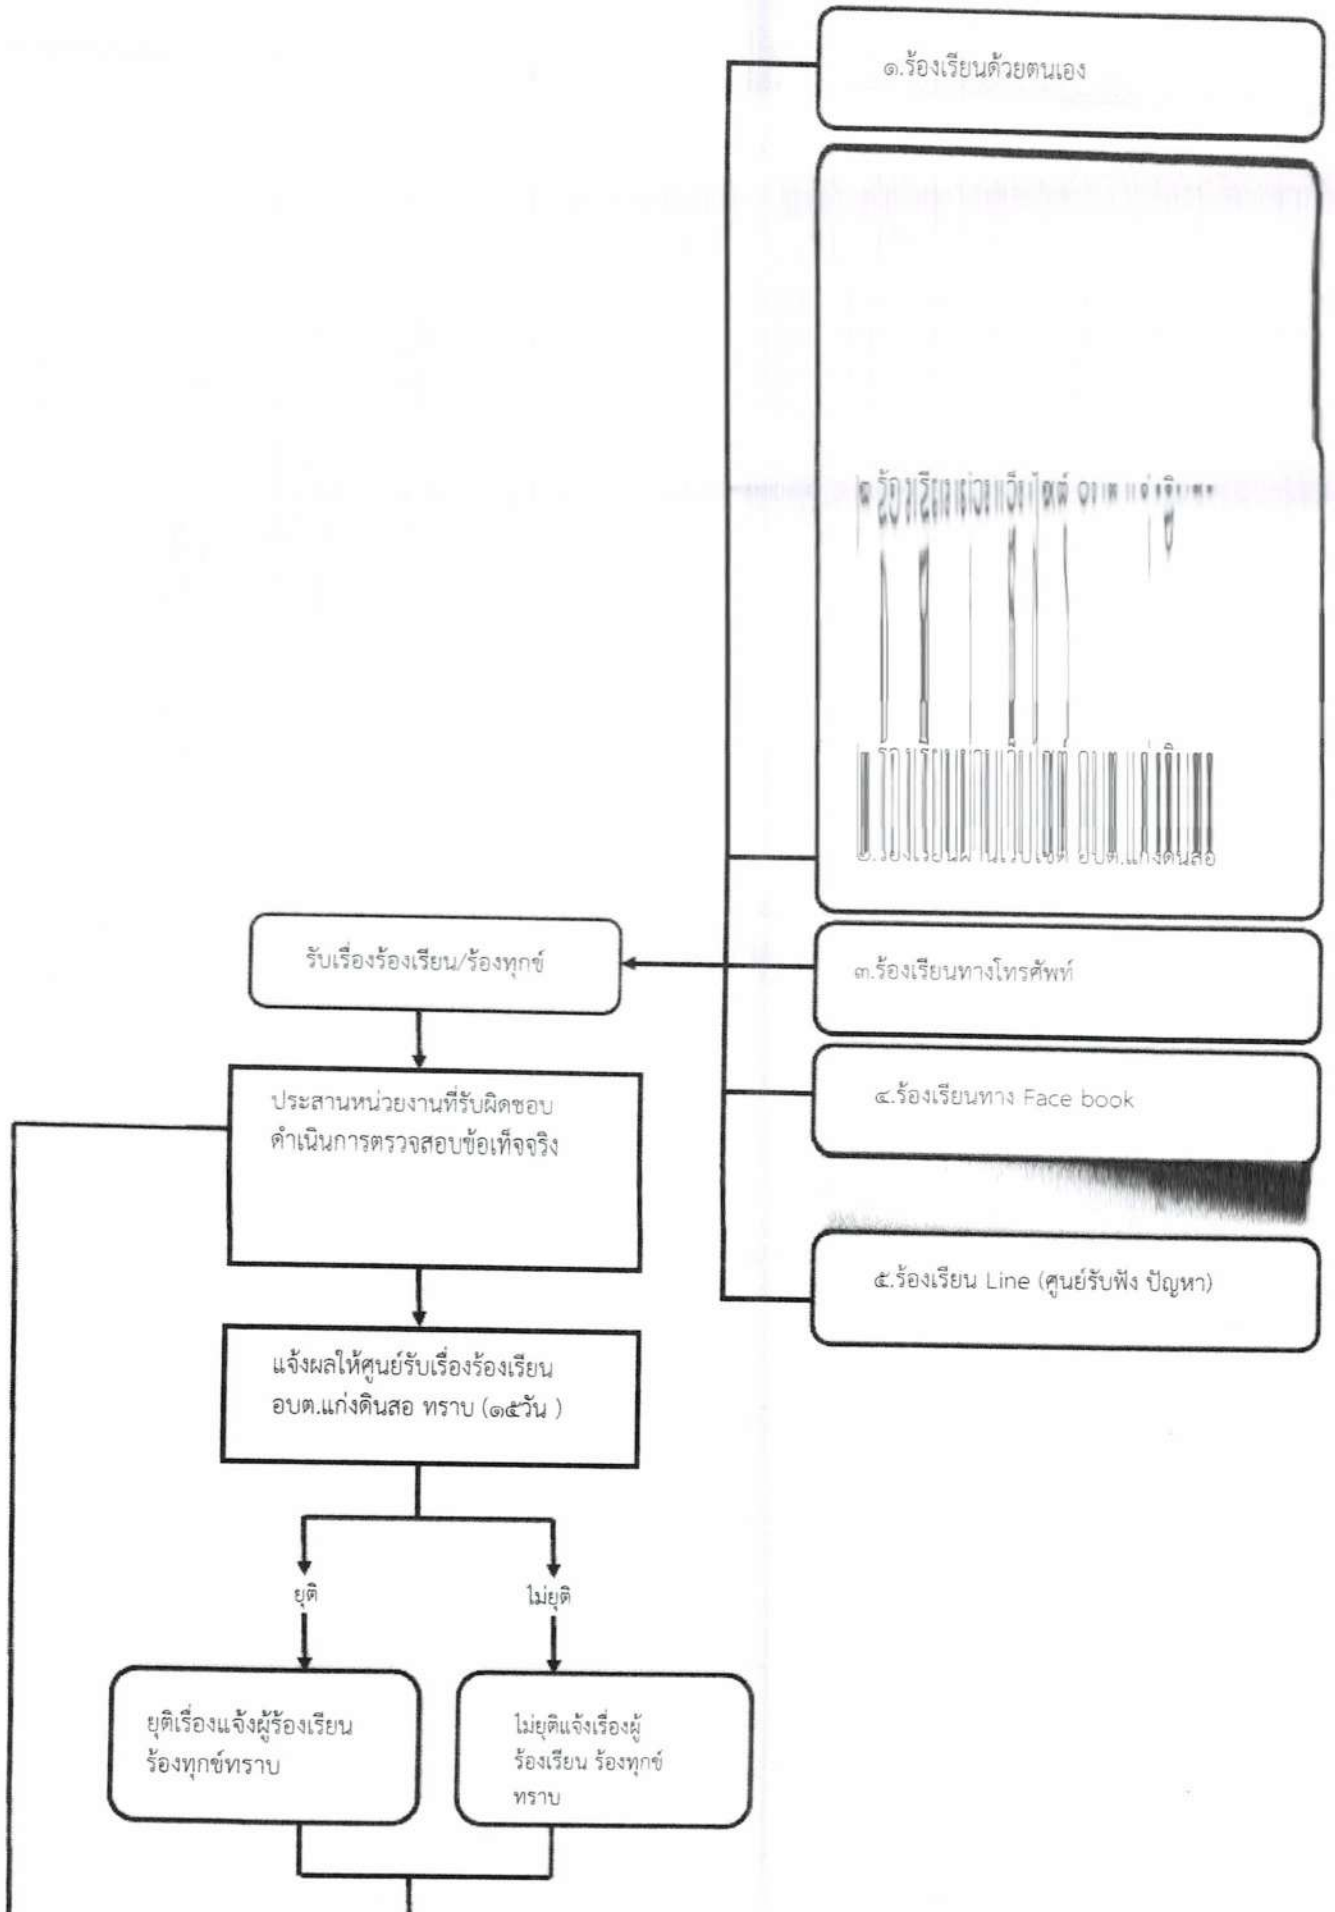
๑.ร้องเรียนด้วยตนเอง

๒.ร้องเรียนผ่านเว็บไซต์ อบต.แก่งดินสอ

รับเรื่องร้องเรียน/ร้องทุกข์

๓.ร้องเรียนทางโทรศัพท์

ประสานหน่วยงานที่รับผิดชอบ ดำเนินการตรวจสอบข้อเท็จจริง

๔.ร้องเรียนทาง Face book

๕.ร้องเรียน Line (ศูนย์รับฟัง ปัญหา)

แจ้งผลให้ศูนย์รับเรื่องร้องเรียน อบต.แก่งดินสอ ทราบ (๑๕วัน )

ยุติ

ไม่ยุติ

ยุติเรื่องแจ้งผู้ร้องเรียน ร้องทุกข์ทราบ

ไม่ยุติแจ้งเรื่องผู้ ร้องเรียน ร้องทุกข์ ทราบ